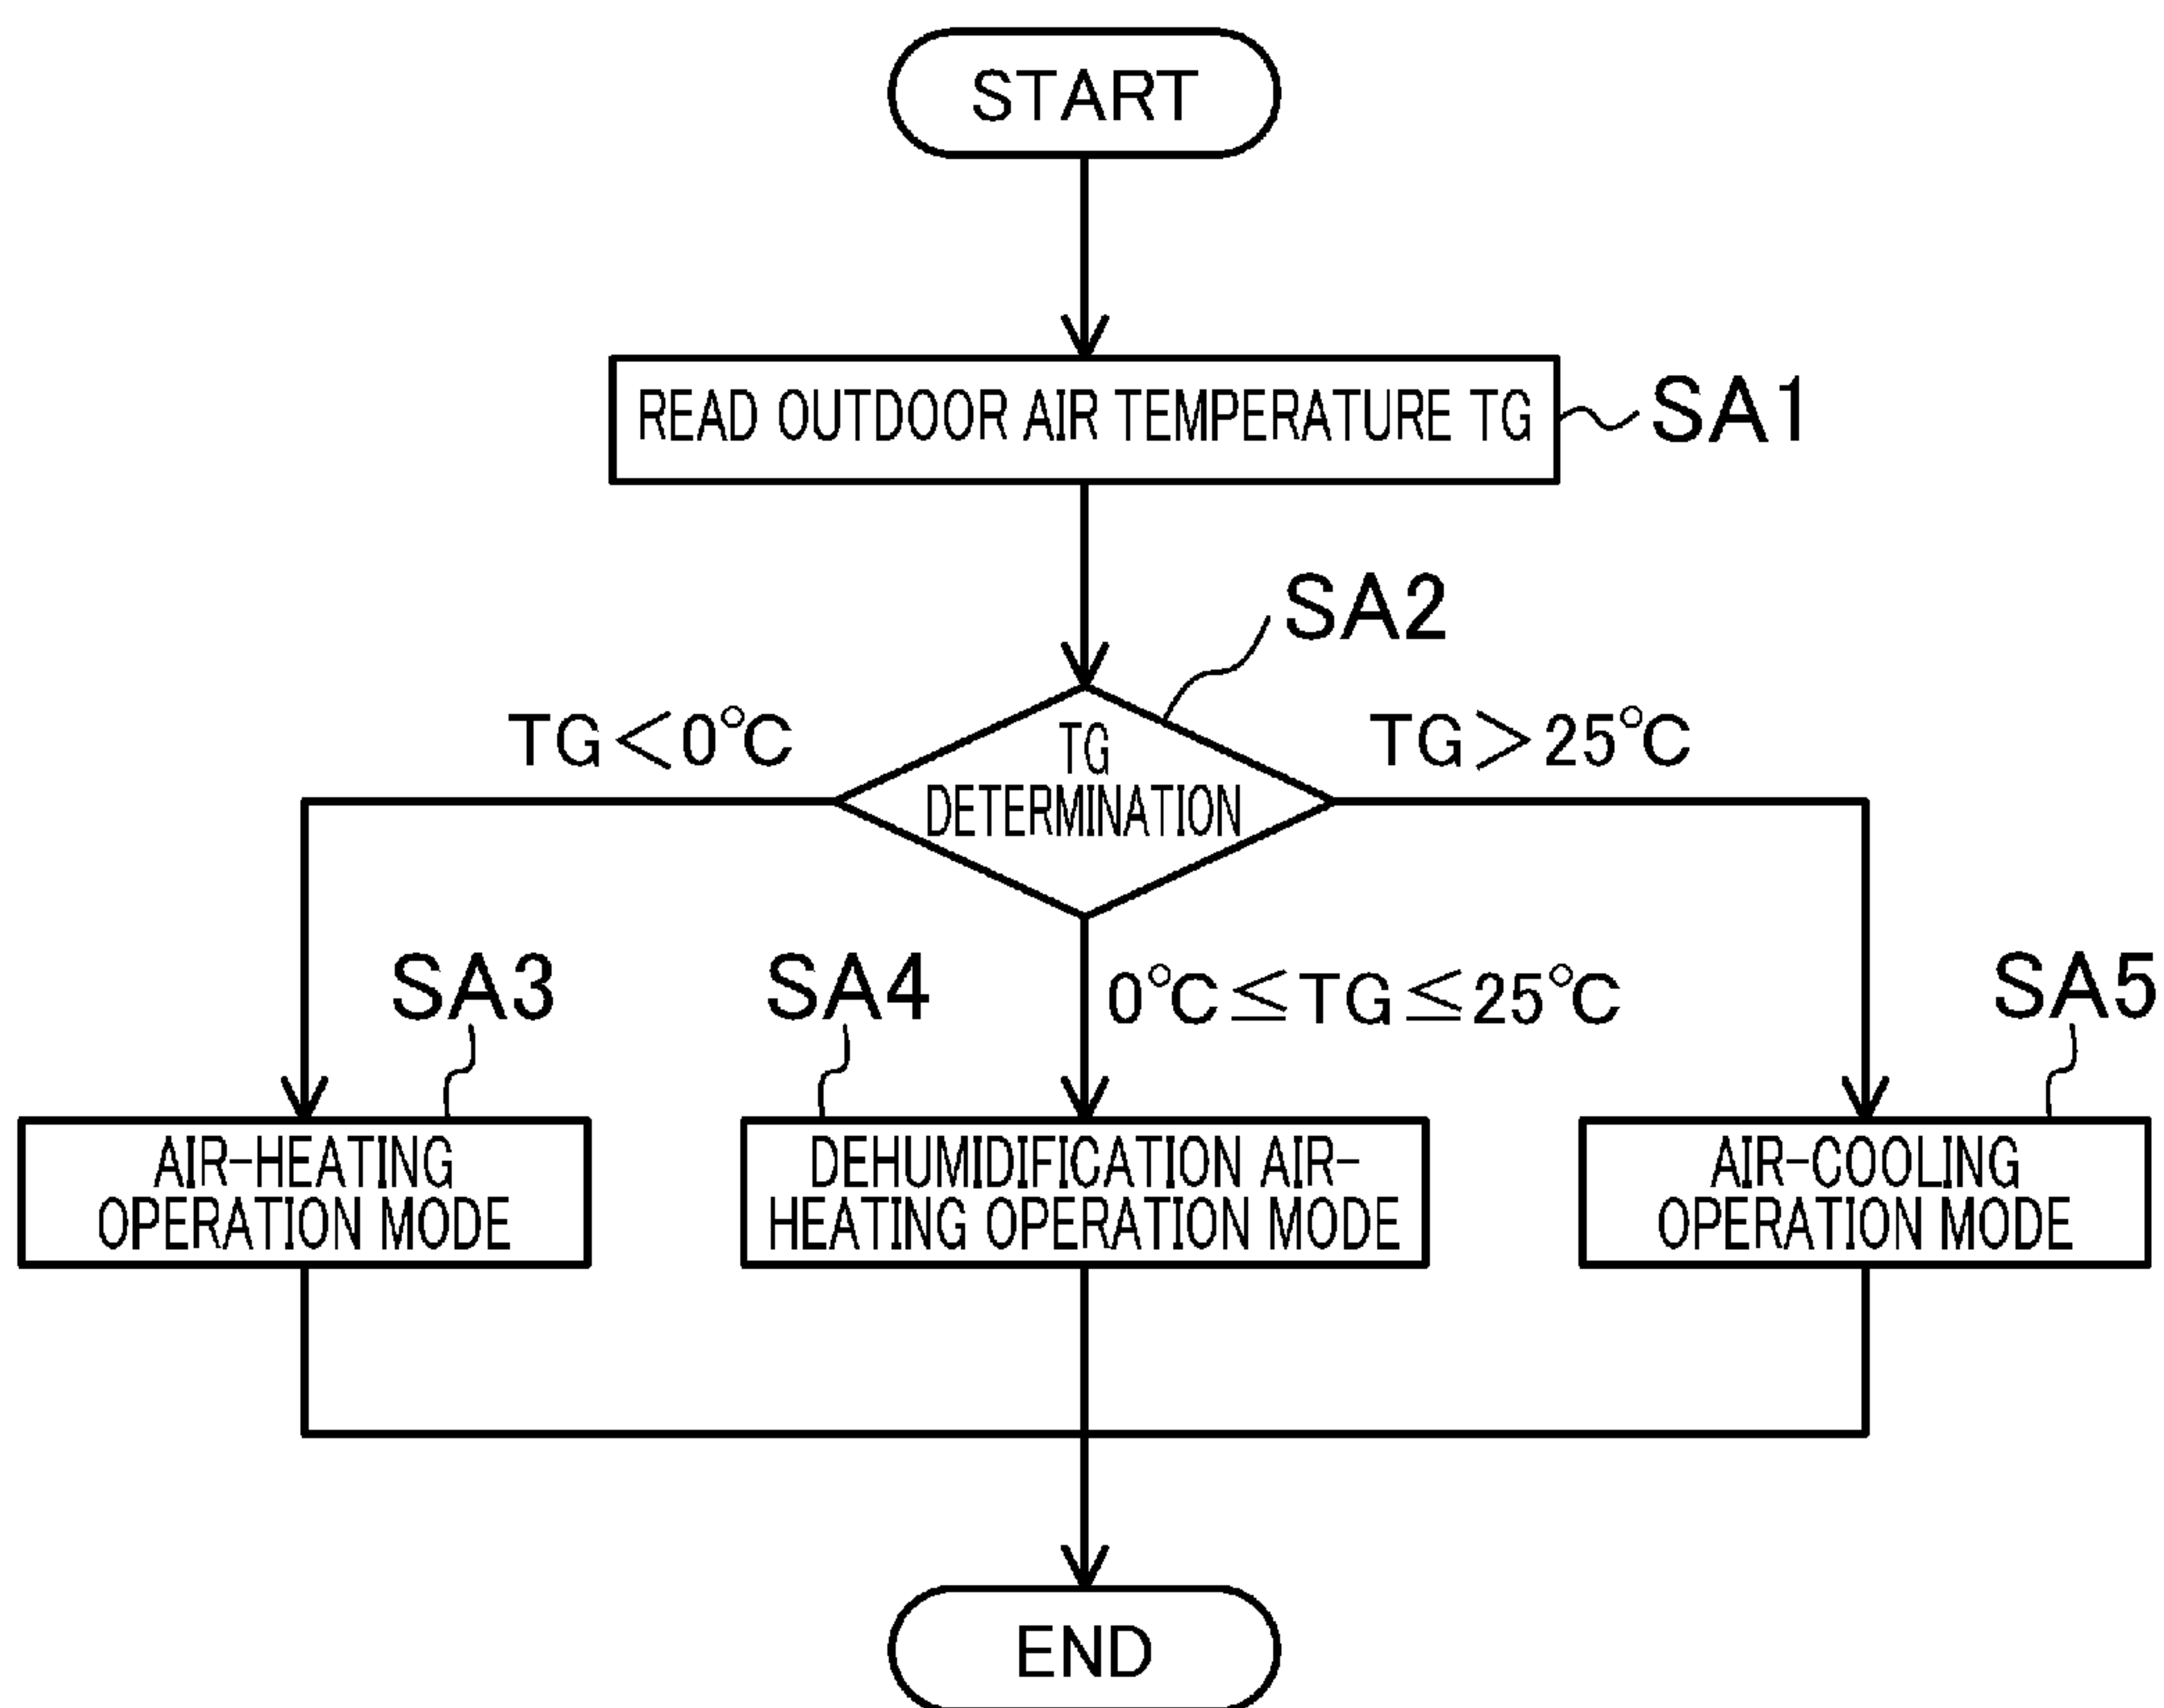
START

READ OUTDOOR AIR TEMPERATURE TG

SA1

SA2

TG DETERMINATION

$TG < 0°C$

$TG > 25°C$

SA3

SA4

$0°C \leq TG \leq 25°C$

SA5

AIR-HEATING OPERATION MODE

DEHUMIDIFICATION AIR-HEATING OPERATION MODE

AIR-COOLING OPERATION MODE

END